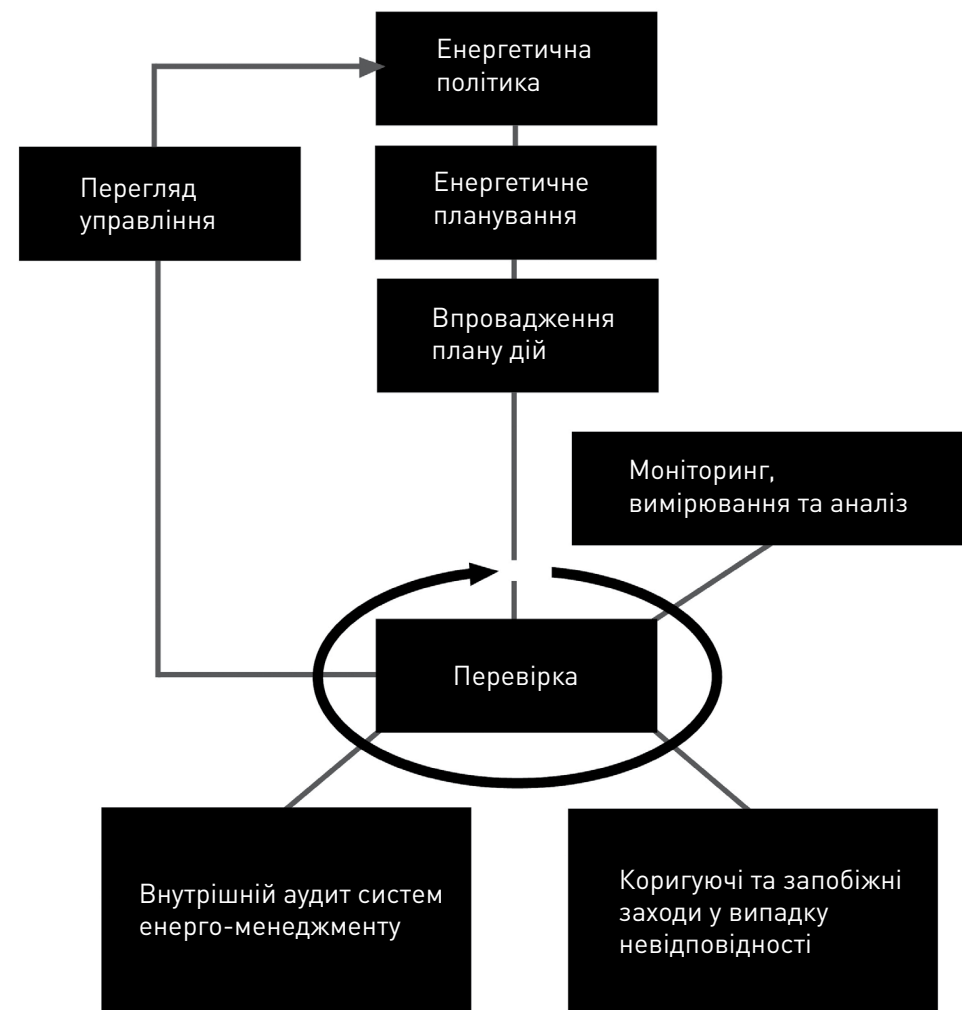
Енергетична політика

Перегляд управління

Енергетичне планування

Впровадження плану дій

Моніторинг, вимірювання та аналіз

Перевірка

Внутрішній аудит систем енерго-менеджменту

Коригуючі та запобіжні заходи у випадку невідповідності